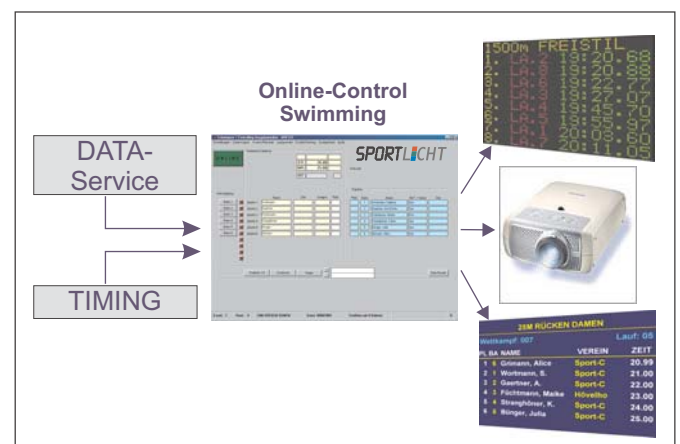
Online-Control Swimming

DATA-Service

TIMING

SPORTLICHT

1500m FREISTIL
1. LA.2 13:20.68
2. LA.3 13:20.88
3. LA.6 13:22.77
4. LA.5 13:27.97
5. LA.4 13:45.70
6. LA.8 13:55.97
7. LA.1 20:03.60
8. LA.7 20:11.05

25M RÜCKEN DAMEN
Wettkampf: 007 Lauf: 05

| PL | BA | NAME | VEREIN | ZEIT |
|---|---|---|---|---|
| 1 | 6 | Grönann, Alice | Sport-C | 20.99 |
| 2 | 1 | Worbmann, S. | Sport-C | 21.00 |
| 3 | 2 | Gaertner, A. | Sport-C | 22.00 |
| 4 | 3 | Füchtmann, Maike | Hövelho | 23.00 |
| 5 | 4 | Stranghöner, K. | Sport-C | 24.00 |
| 6 | 5 | Bünger, Julia | Sport-C | 25.00 |